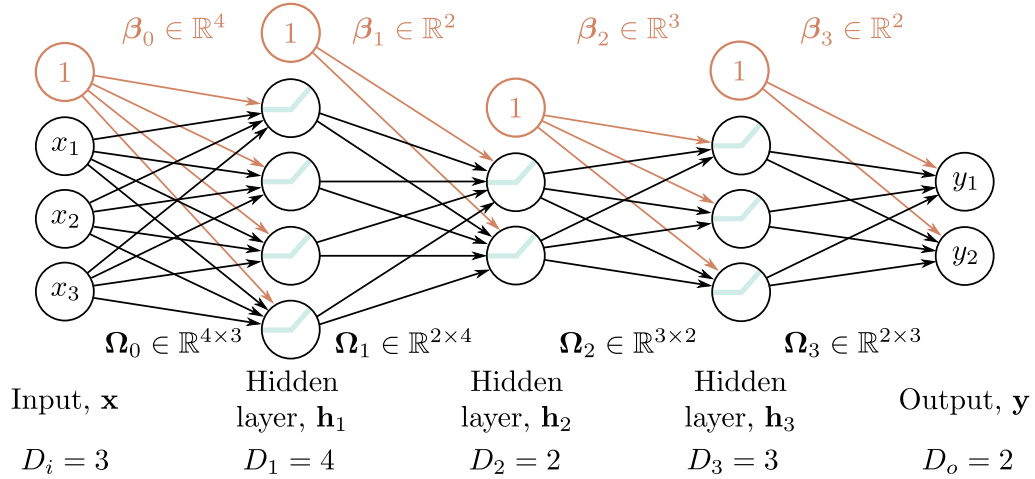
$\boldsymbol{\beta}_0 \in \mathbb{R}^4$ $\boldsymbol{\beta}_1 \in \mathbb{R}^2$ $\boldsymbol{\beta}_2 \in \mathbb{R}^3$ $\boldsymbol{\beta}_3 \in \mathbb{R}^2$

1 1 1 1

$x_1$ $x_2$ $x_3$

$y_1$ $y_2$

$\boldsymbol{\Omega}_0 \in \mathbb{R}^{4\times3}$ $\boldsymbol{\Omega}_1 \in \mathbb{R}^{2\times4}$ $\boldsymbol{\Omega}_2 \in \mathbb{R}^{3\times2}$ $\boldsymbol{\Omega}_3 \in \mathbb{R}^{2\times3}$

Input, $\mathbf{x}$

Hidden layer, $\mathbf{h}_1$

Hidden layer, $\mathbf{h}_2$

Hidden layer, $\mathbf{h}_3$

Output, $\mathbf{y}$

$D_i = 3$ $D_1 = 4$ $D_2 = 2$ $D_3 = 3$ $D_o = 2$